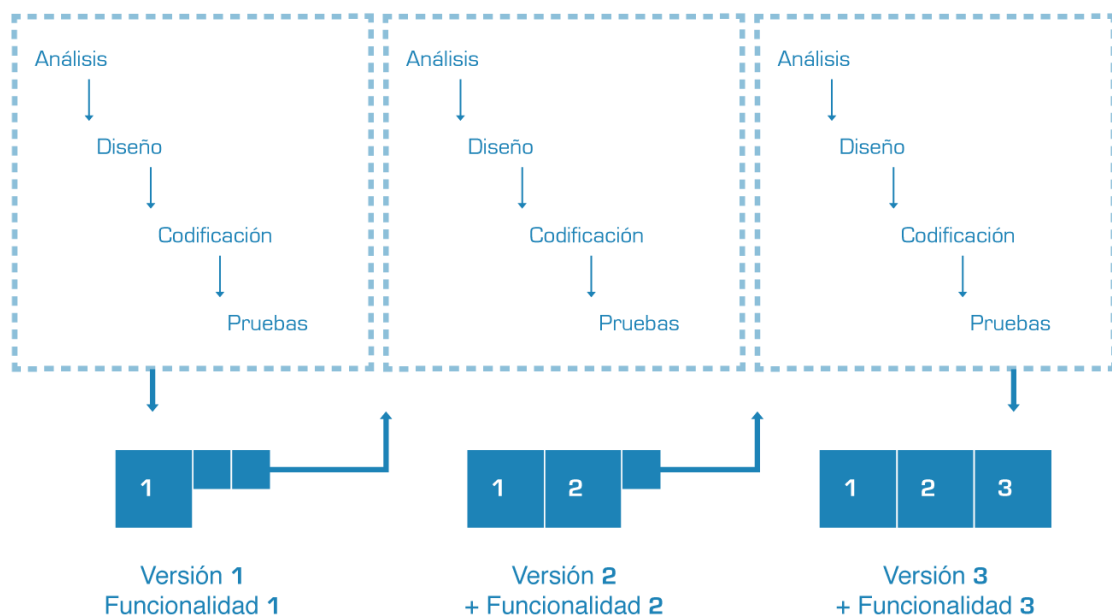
Análisis
Diseño
Codificación
Pruebas

Análisis
Diseño
Codificación
Pruebas

Análisis
Diseño
Codificación
Pruebas

1

1 2

1 2 3

Versión **1**
Funcionalidad **1**

Versión **2**
+ Funcionalidad **2**

Versión **3**
+ Funcionalidad **3**